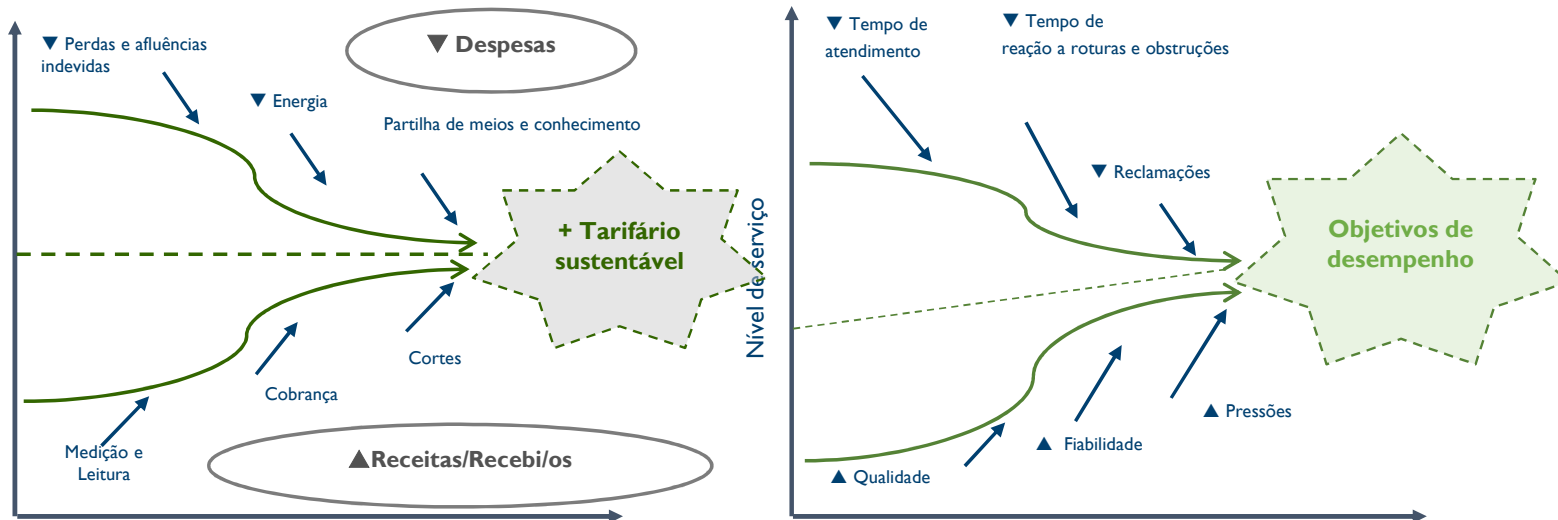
▼ Perdas e afluências indevidas

▼ Despesas

▼ Energia

Partilha de meios e conhecimento

+ Tarifário sustentável

Cortes

Cobrança

Medição e Leitura

▲Receitas/Recebi/os

Nível de serviço

▼ Tempo de atendimento

▼ Tempo de reação a roturas e obstruções

▼ Reclamações

Objetivos de desempenho

▲ Pressões

▲ Fiabilidade

▲ Qualidade